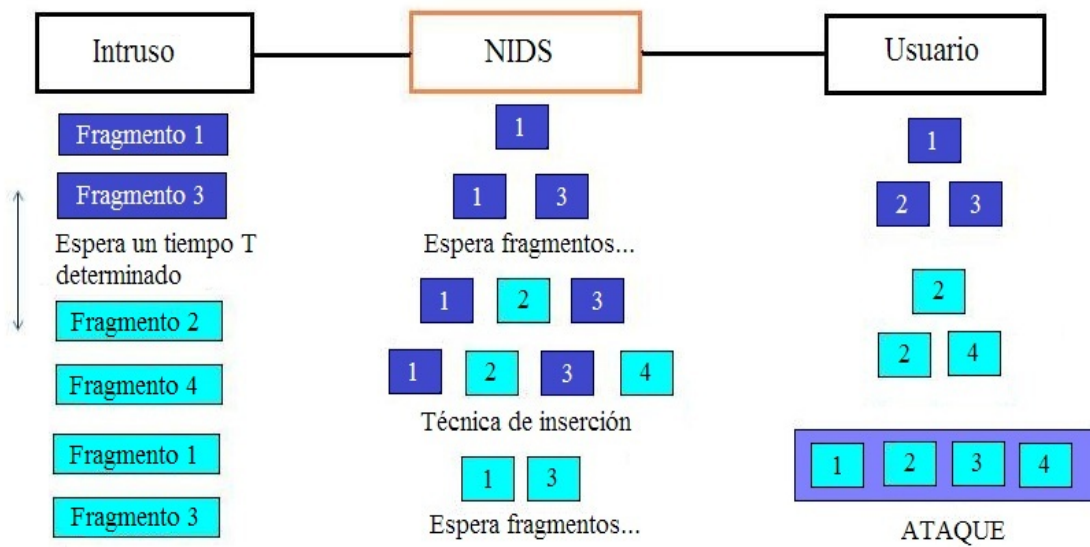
Intruso

NIDS

Usuario

Fragmento 1

Fragmento 3

Espera un tiempo T determinado

Fragmento 2

Fragmento 4

Fragmento 1

Fragmento 3

1

1 3

Espera fragmentos...

1 2 3

1 2 3 4

Técnica de inserción

1 3

Espera fragmentos...

1

2 3

2

2 4

1 2 3 4

ATAQUE